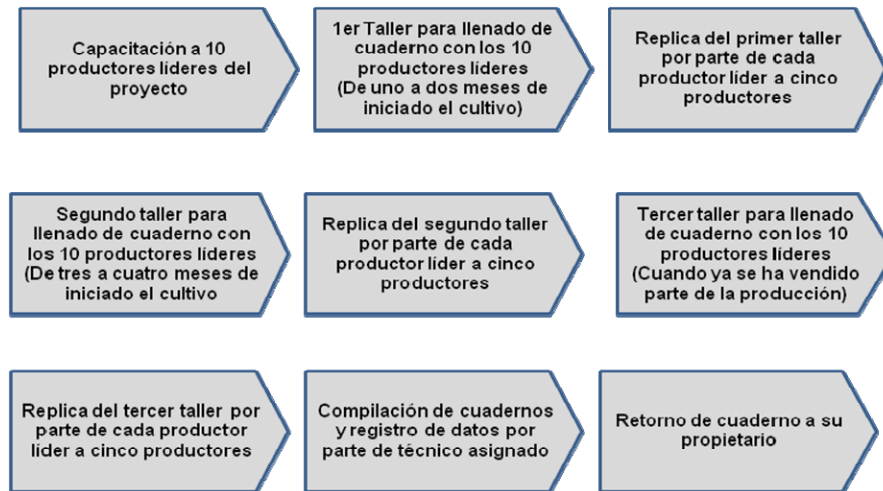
Capacitación a 10 productores líderes del proyecto

1er Taller para llenado de cuaderno con los 10 productores líderes (De uno a dos meses de iniciado el cultivo)

Replica del primer taller por parte de cada productor líder a cinco productores

Segundo taller para llenado de cuaderno con los 10 productores líderes (De tres a cuatro meses de iniciado el cultivo

Replica del segundo taller por parte de cada productor líder a cinco productores

Tercer taller para llenado de cuaderno con los 10 productores líderes (Cuando ya se ha vendido parte de la producción)

Replica del tercer taller por parte de cada productor líder a cinco productores

Compilación de cuadernos y registro de datos por parte de técnico asignado

Retorno de cuaderno a su propietario